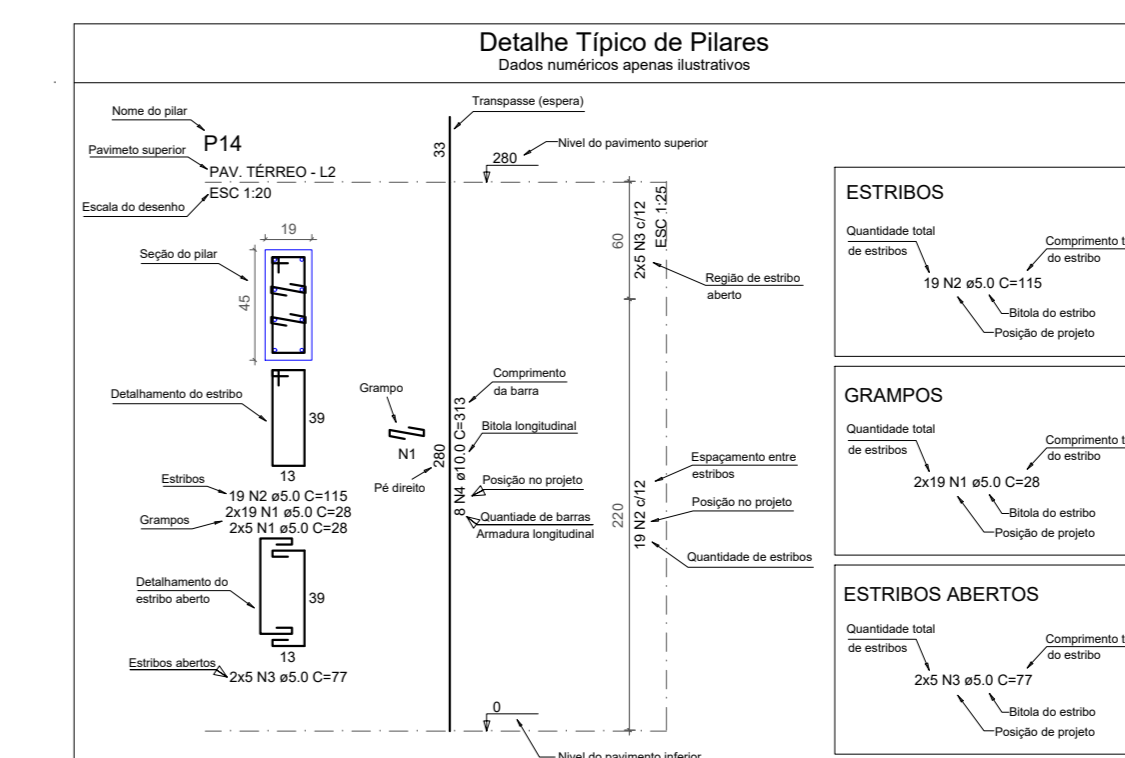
Detalhe Típico de Pilares
Dados numéricos apenas ilustrativos

Nome do pilar
P14
Pavimeto superior
PAV. TÉRREO - L2
Escala do desenho
ESC 1:20
19
Seção do pilar
45
Detalhamento do estribo
39
13
Estribos
19 N2 ø5.0 C=115
2x19 N1 ø5.0 C=28
Grampos
2x5 N1 ø5.0 C=28
Detalhamento do estribo aberto
39
13
Estribos abertos
2x5 N3 ø5.0 C=77

Grampo
N1
Pé direito
280

Transpasse (espera)
33
280
Nivel do pavimento superior
Comprimento da barra
Bitola longitudinal
Posição no projeto
Quantiade de barras
Armadura longitudinal
8 N4 ø10.0 C=313
0
Nivel do pavimento inferior

60
2x5 N3 c/12
ESC 1:25
Região de estribo aberto
220
19 N2 c/12
Espaçamento entre estribos
Posição no projeto
Quantidade de estribos

ESTRIBOS
Quantidade total de estribos
Comprimento t do estribo
19 N2 ø5.0 C=115
Bitola do estribo
Posição de projeto

GRAMPOS
Quantidade total de estribos
Comprimento t do estribo
2x19 N1 ø5.0 C=28
Bitola do estribo
Posição de projeto

ESTRIBOS ABERTOS
Quantidade total de estribos
Comprimento t do estribo
2x5 N3 ø5.0 C=77
Bitola do estribo
Posição de projeto